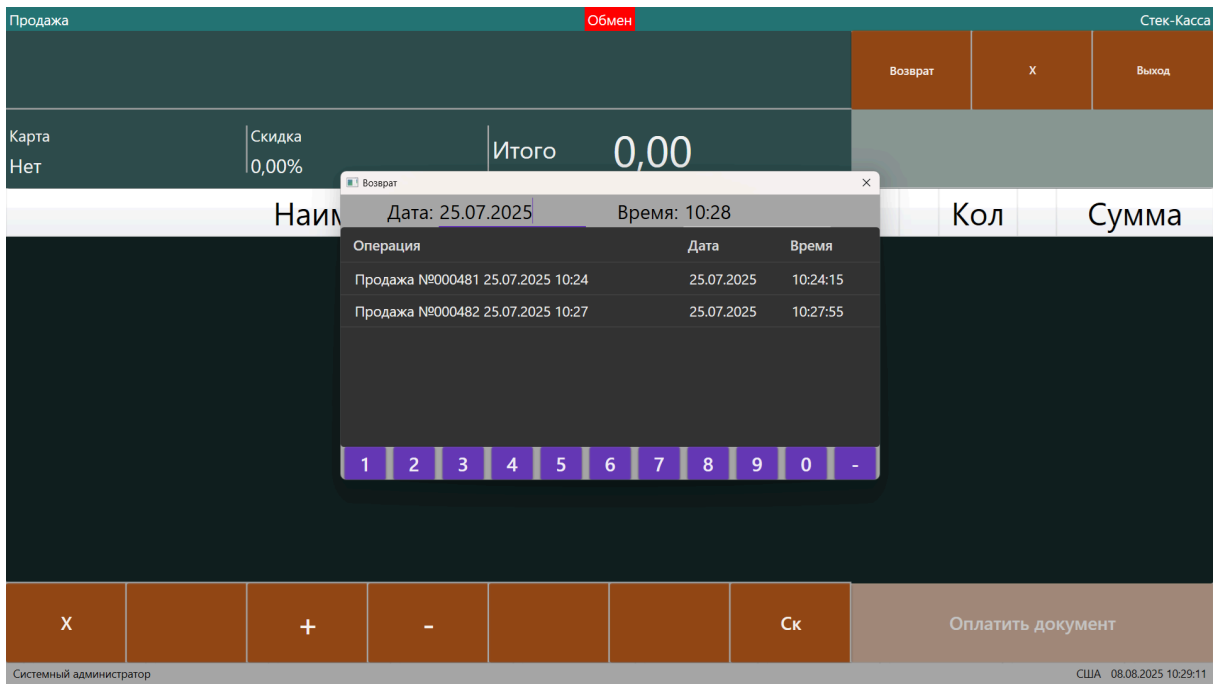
Продажа
Обмен
Стек-Касса

Возврат
X
Выход

Карта
Нет

Скидка
0,00%

Итого
0,00

Наим

Кол
Сумма

Возврат

Дата: 25.07.2025
Время: 10:28

| Операция | Дата | Время |
|---|---|---|
| Продажа №000481 25.07.2025 10:24 | 25.07.2025 | 10:24:15 |
| Продажа №000482 25.07.2025 10:27 | 25.07.2025 | 10:27:55 |

1 2 3 4 5 6 7 8 9 0 -

X
+
-
Ск
Оплатить документ

Системный администратор
США 08.08.2025 10:29:11